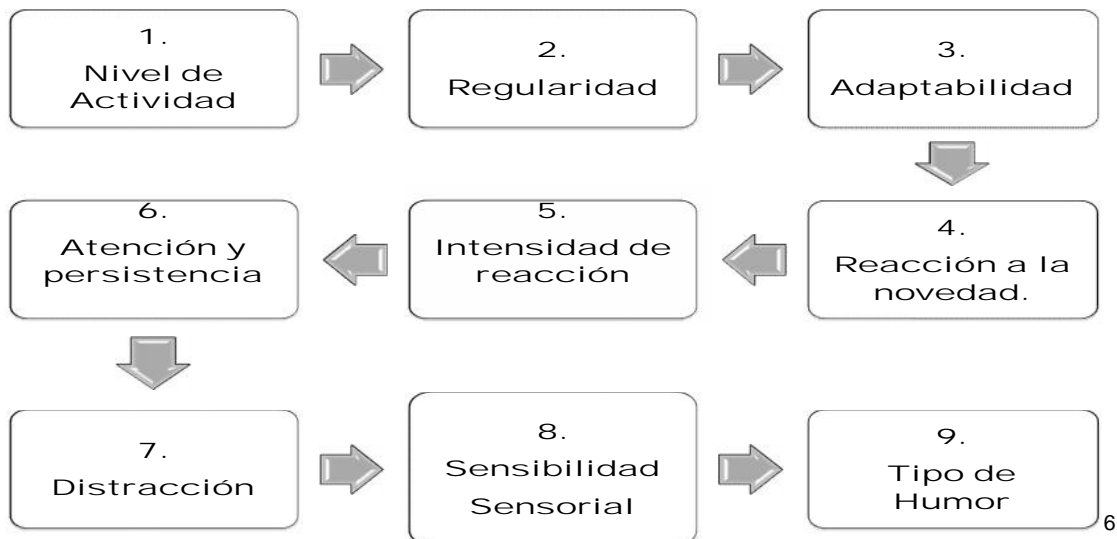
1.
Nivel de Actividad

2.
Regularidad

3.
Adaptabilidad

4.
Reacción a la novedad.

5.
Intensidad de reacción

6.
Atención y persistencia

7.
Distracción

8.
Sensibilidad Sensorial

9.
Tipo de Humor

6